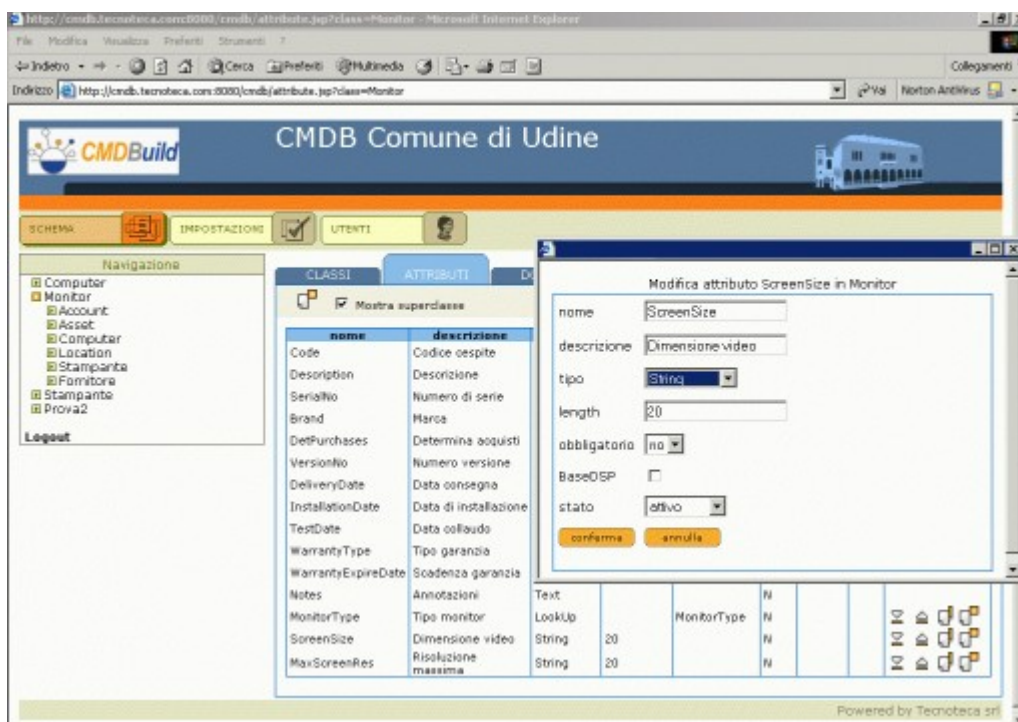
http://cmdb.tecnoteca.com:8080/cmdb/attribute.jsp?class=Monitor - Microsoft Internet Explorer

File Modifica Visualizza Preferiti Strumenti ?

Indietro Cerca Preferiti Multimedia

Collegamenti

Indirizzo http://cmdb.tecnoteca.com:8080/cmdb/attribute.jsp?class=Monitor

Vai Norton AntiVirus

CMDBuild

CMDB Comune di Udine

SCHEMA IMPOSTAZIONI UTENTI

Navigazione

Computer
Monitor
Account
Asset
Computer
Location
Stampante
Fornitore
Stampante
Prova2

Logout

CLASSI ATTRIBUTI D

Mostra superclasse

| nome | descrizione | | | | | | | |
|---|---|---|---|---|---|---|---|---|
| Code | Codice cespite | | | | | | | |
| Description | Descrizione | | | | | | | |
| SerialNo | Numero di serie | | | | | | | |
| Brand | Marca | | | | | | | |
| DetPurchases | Determina acquisti | | | | | | | |
| VersionNo | Numero versione | | | | | | | |
| DeliveryDate | Data consegna | | | | | | | |
| InstallationDate | Data di installazione | | | | | | | |
| TestDate | Data collaudo | | | | | | | |
| WarrantyType | Tipo garanzia | | | | | | | |
| WarrantyExpireDate | Scadenza garanzia | | | | | | | |
| Notes | Annotazioni | Text | | | N | | | |
| MonitorType | Tipo monitor | LookUp | | MonitorType | N | | | |
| ScreenSize | Dimensione video | String | 20 | | N | | | |
| MaxScreenRes | Risoluzione massima | String | 20 | | N | | | |

Modifica attributo ScreenSize in Monitor

nome ScreenSize

descrizione Dimensione video

tipo String

length 20

obbligatorio no

BaseDSP

stato attivo

conferma annulla

Powered by Tecnoteca srl